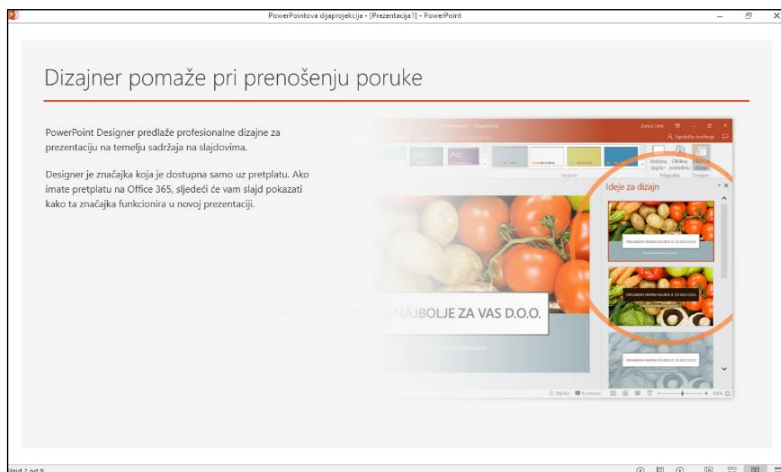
PowerPointova dijaprojekcija - [Prezentacija1] - PowerPoint

Dizajner pomaže pri prenošenju poruke

PowerPoint Designer predlaže profesionalne dizajne za prezentaciju na temelju sadržaja na slajdovima.

Designer je značajka koja je dostupna samo uz pretplatu. Ako imate pretplatu na Office 365, sljedeći će vam slajd pokazati kako ta značajka funkcionira u novoj prezentaciji.

Ideje za dizajn

NAJBOLJE ZA VAS D.O.O.

Slajd 7 od 9